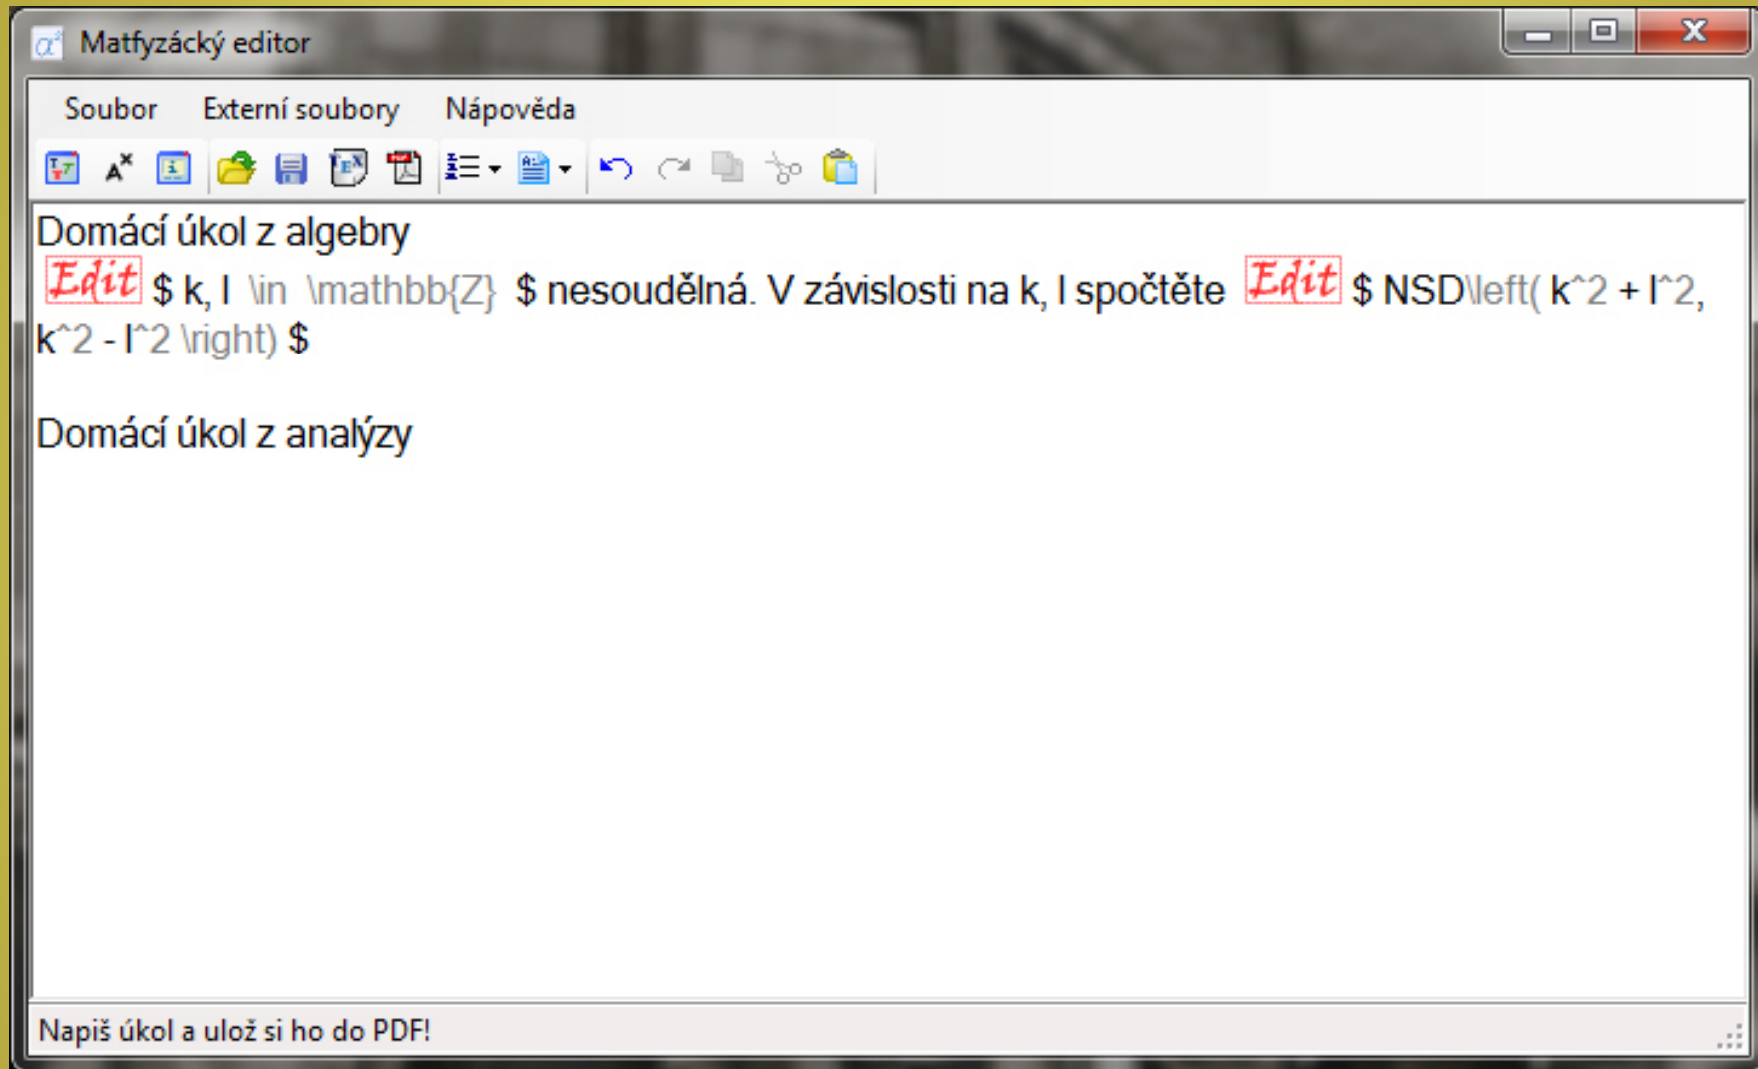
Matfyzácký editor

Soubor Externí soubory Nápověda

Domácí úkol z algebry

Edit $ k, l \in \mathbb{Z} $ nesoudělná. V závislosti na k, l spočtěte Edit $ NSD\left( k^2 + l^2, k^2 - l^2 \right) $

Domácí úkol z analýzy

Napiš úkol a ulož si ho do PDF!